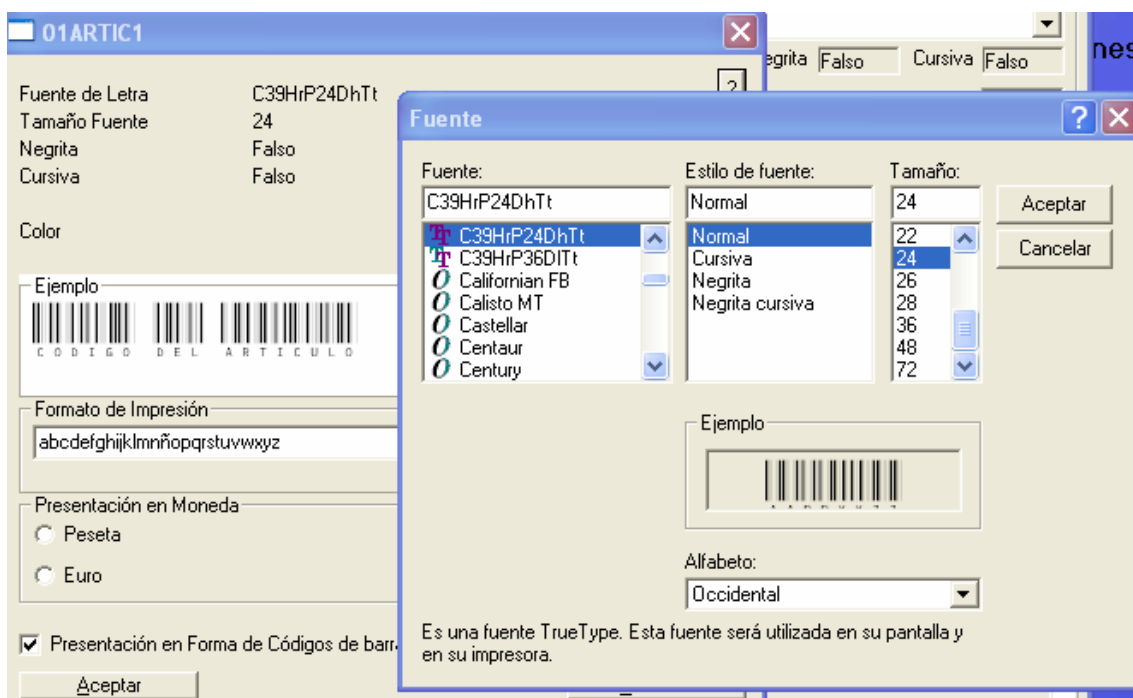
01ARTIC1

?

egrita Falso Cursiva Falso

nes

Fuente de Letra C39HrP24DhTt
Tamaño Fuente 24
Negrita Falso
Cursiva Falso

Color

Ejemplo

CODIGO DEL ARTICULO

Formato de Impresión

abcdefghijklmnñopqrstuvwxyz

Presentación en Moneda

Peseta

Euro

Presentación en Forma de Códigos de barr

Aceptar

Fuente

?

Fuente:

C39HrP24DhTt

C39HrP24DhTt
C39HrP36DlTt
Californian FB
Calisto MT
Castellar
Centaur
Century

Estilo de fuente:

Normal

Normal
Cursiva
Negrita
Negrita cursiva

Tamaño:

24

22
24
26
28
36
48
72

Aceptar

Cancelar

Ejemplo

Alfabeto:

Occidental

Es una fuente TrueType. Esta fuente será utilizada en su pantalla y en su impresora.